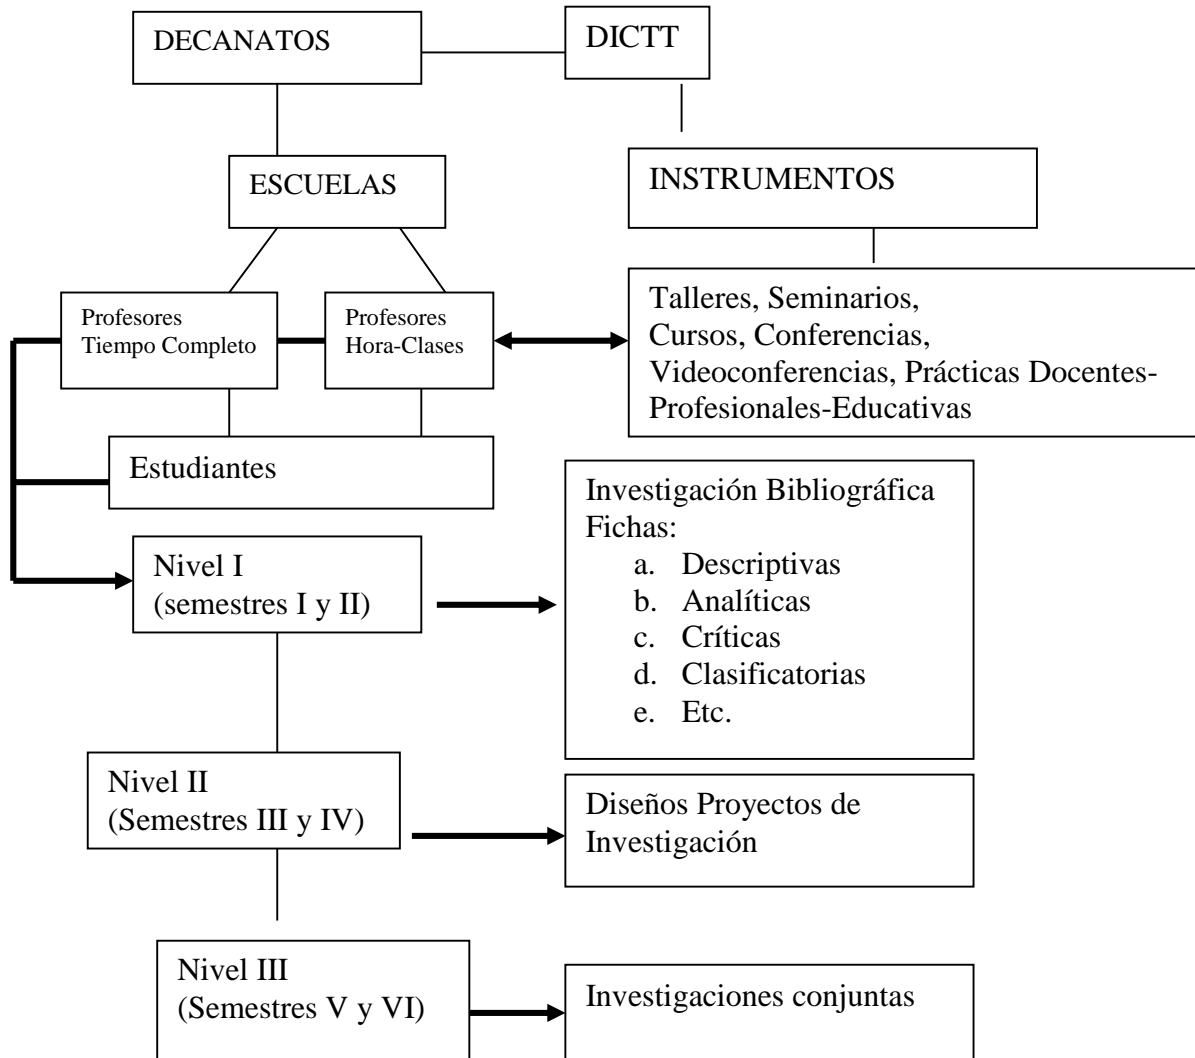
DECANATOS

DICTT

ESCUELAS

INSTRUMENTOS

Profesores Tiempo Completo

Profesores Hora-Clases

Talleres, Seminarios, Cursos, Conferencias, Videoconferencias, Prácticas Docentes-Profesionales-Educativas

Estudiantes

Nivel I (semestres I y II)

Investigación Bibliográfica
Fichas:
a. Descriptivas
b. Analíticas
c. Críticas
d. Clasificatorias
e. Etc.

Nivel II (Semestres III y IV)

Diseños Proyectos de Investigación

Nivel III (Semestres V y VI)

Investigaciones conjuntas